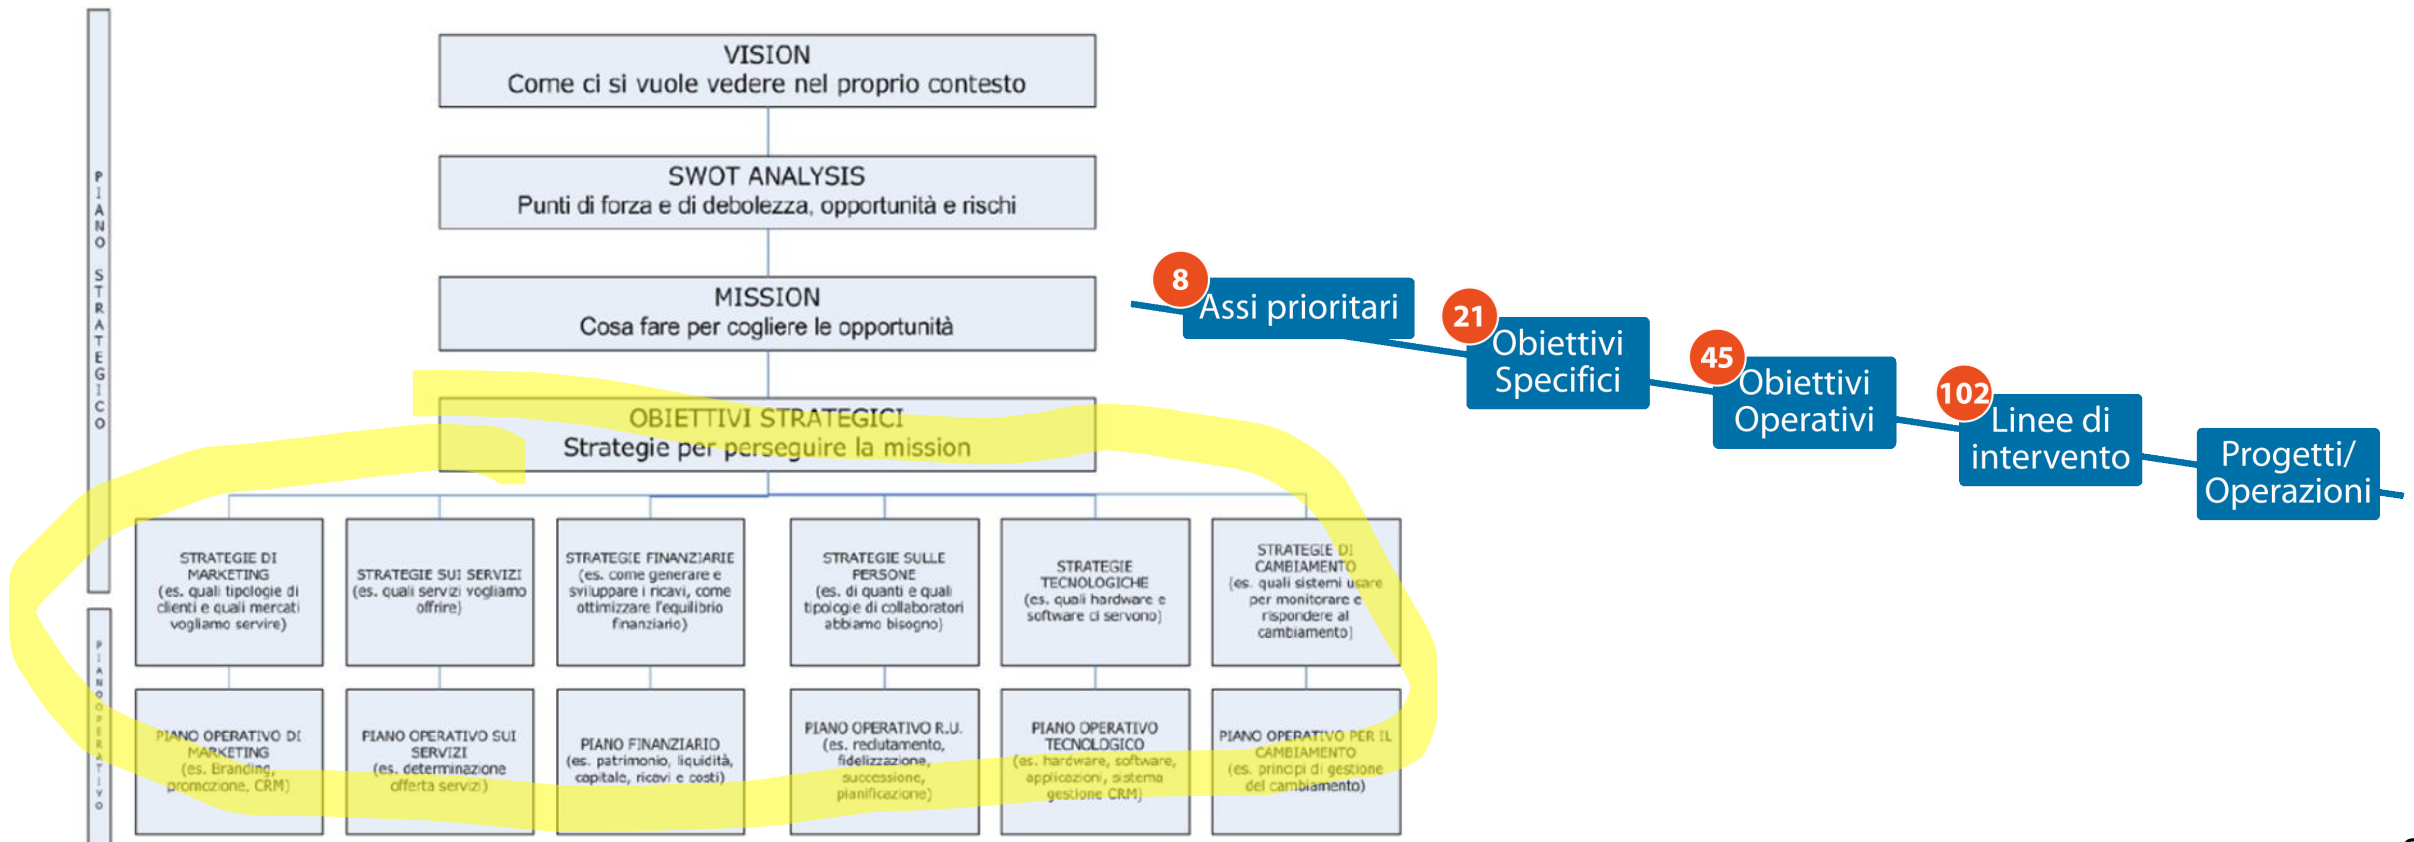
PIANO STRATEGICO

VISION
Come ci si vuole vedere nel proprio contesto

SWOT ANALYSIS
Punti di forza e di debolezza, opportunità e rischi

MISSION
Cosa fare per cogliere le opportunità

OBIETTIVI STRATEGICI
Strategie per perseguire la mission

STRATEGIE DI MARKETING (es. quali tipologie di clienti e quali mercati vogliamo servire)

STRATEGIE SUI SERVIZI (es. quali servizi vogliamo offrire)

STRATEGIE FINANZIARIE (es. come generare e sviluppare i ricavi, come ottimizzare l'equilibrio finanziario)

STRATEGIE SULLE PERSONE (es. di quanti e quali tipologie di collaboratori abbiamo bisogno)

STRATEGIE TECNOLOGICHE (es. quali hardware e software ci servono)

STRATEGIE DI CAMBIAMENTO (es. quali sistemi usare per monitorare e rispondere al cambiamento)

PIANO OPERATIVO

PIANO OPERATIVO DI MARKETING (es. Branding, promozione, CRM)

PIANO OPERATIVO SUI SERVIZI (es. determinazione offerta servizi)

PIANO FINANZIARIO (es. patrimonio, liquidità, capitale, ricavi e costi)

PIANO OPERATIVO R.U. (es. reclutamento, fidelizzazione, successione, pianificazione)

PIANO OPERATIVO TECNOLOGICO (es. hardware, software, applicazioni, sistema gestione CRM)

PIANO OPERATIVO PER IL CAMBIAMENTO (es. principi di gestione del cambiamento)

8 Assi prioritari

21 Obiettivi Specifici

45 Obiettivi Operativi

102 Linee di intervento

Progetti/ Operazioni